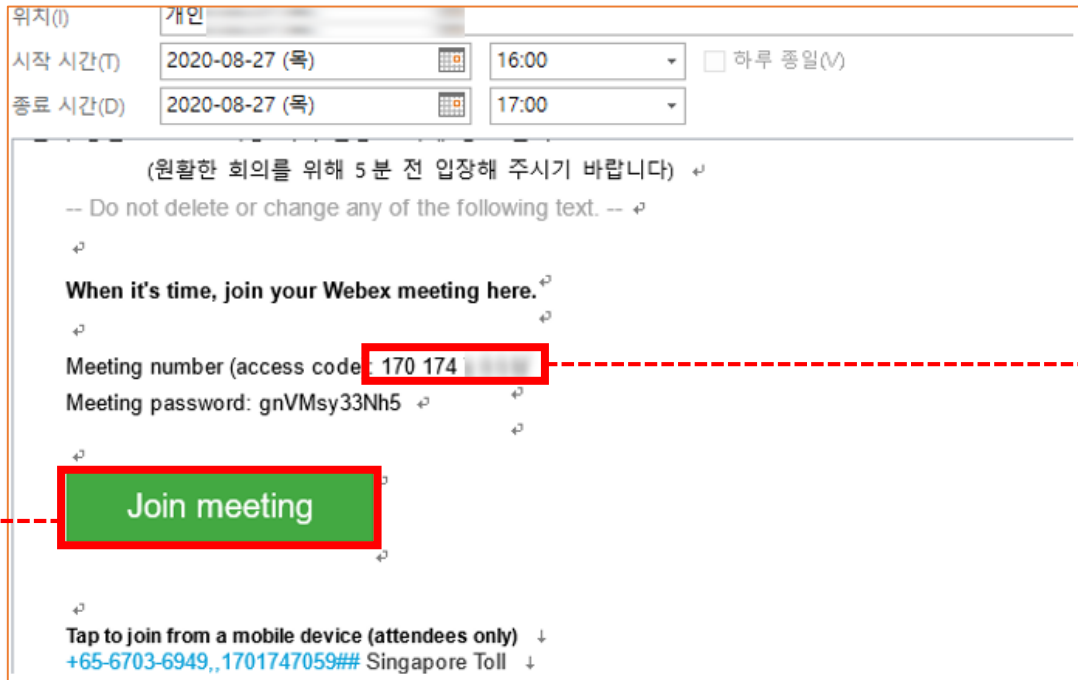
위치(I) 개인 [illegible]
시작 시간(T) 2020-08-27 (목) 16:00 하루 종일(V)
종료 시간(D) 2020-08-27 (목) 17:00

(원활한 회의를 위해 5분 전 입장해 주시기 바랍니다)

-- Do not delete or change any of the following text. --

When it's time, join your Webex meeting here.

Meeting number (access code: 170 174 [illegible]
Meeting password: gnVMsy33Nh5

Join meeting

Tap to join from a mobile device (attendees only)
+65-6703-6949,,1701747059## Singapore Toll